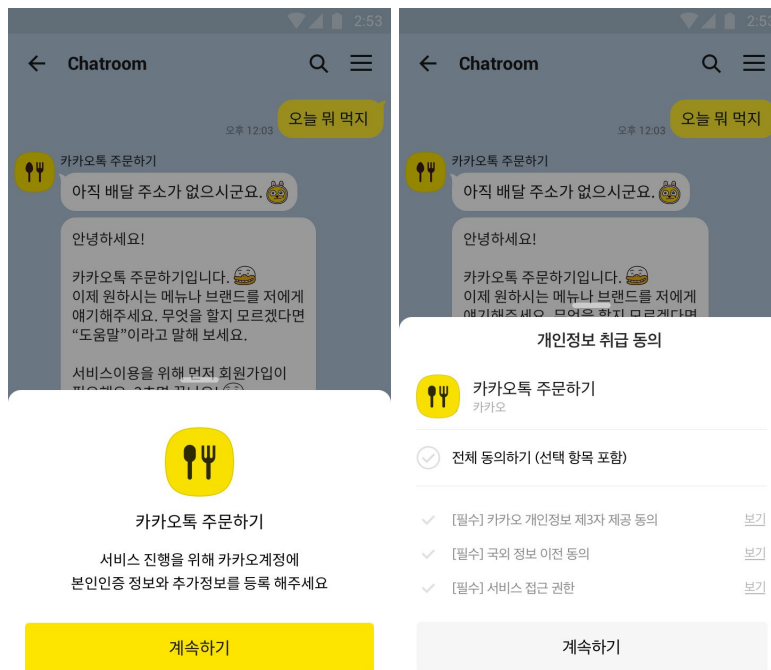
2:53

Chatroom

오늘 뭐 먹지

오후 12:03

카카오톡 주문하기

아직 배달 주소가 없으시군요.

안녕하세요!

카카오톡 주문하기입니다.
이제 원하시는 메뉴나 브랜드를 저에게 얘기해주세요. 무엇을 할지 모르겠다면 "도움말"이라고 말해 보세요.

서비스이용을 위해 먼저 회원가입이 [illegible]

카카오톡 주문하기

서비스 진행을 위해 카카오계정에
본인인증 정보와 추가정보를 등록 해주세요

계속하기

2:53

Chatroom

오늘 뭐 먹지

오후 12:03

카카오톡 주문하기

아직 배달 주소가 없으시군요.

안녕하세요!

카카오톡 주문하기입니다.
이제 원하시는 메뉴나 브랜드를 저에게 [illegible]

개인정보 취급 동의

카카오톡 주문하기
카카오

전체 동의하기 (선택 항목 포함)

[필수] 카카오 개인정보 제3자 제공 동의 보기
[필수] 국외 정보 이전 동의 보기
[필수] 서비스 접근 권한 보기

계속하기